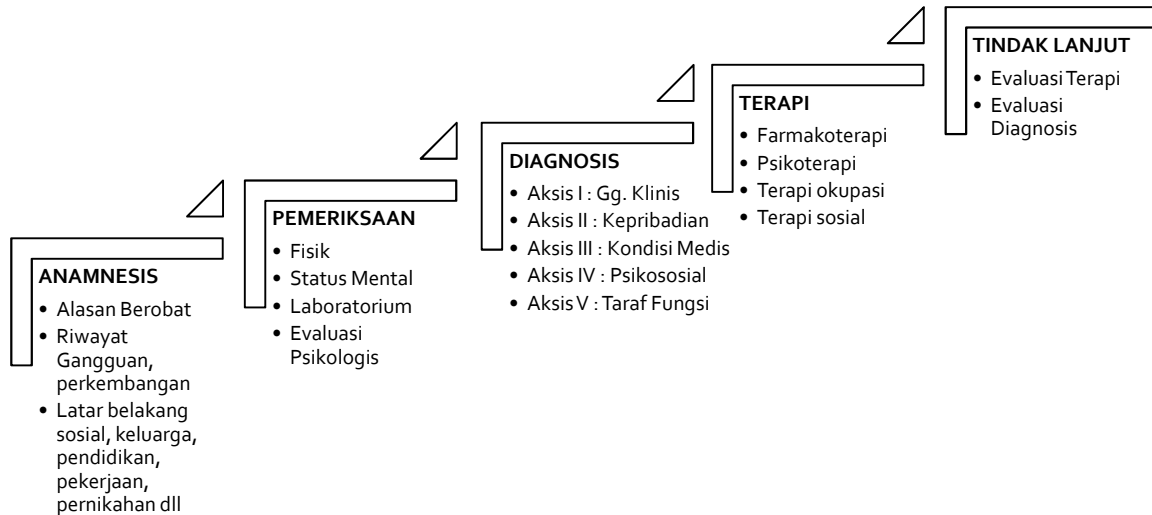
ANAMNESIS
- Alasan Berobat
- Riwayat Gangguan, perkembangan
- Latar belakang sosial, keluarga, pendidikan, pekerjaan, pernikahan dll

PEMERIKSAAN
- Fisik
- Status Mental
- Laboratorium
- Evaluasi Psikologis

DIAGNOSIS
- Aksis I : Gg. Klinis
- Aksis II : Kepribadian
- Aksis III : Kondisi Medis
- Aksis IV : Psikososial
- Aksis V : Taraf Fungsi

TERAPI
- Farmakoterapi
- Psikoterapi
- Terapi okupasi
- Terapi sosial

TINDAK LANJUT
- Evaluasi Terapi
- Evaluasi Diagnosis